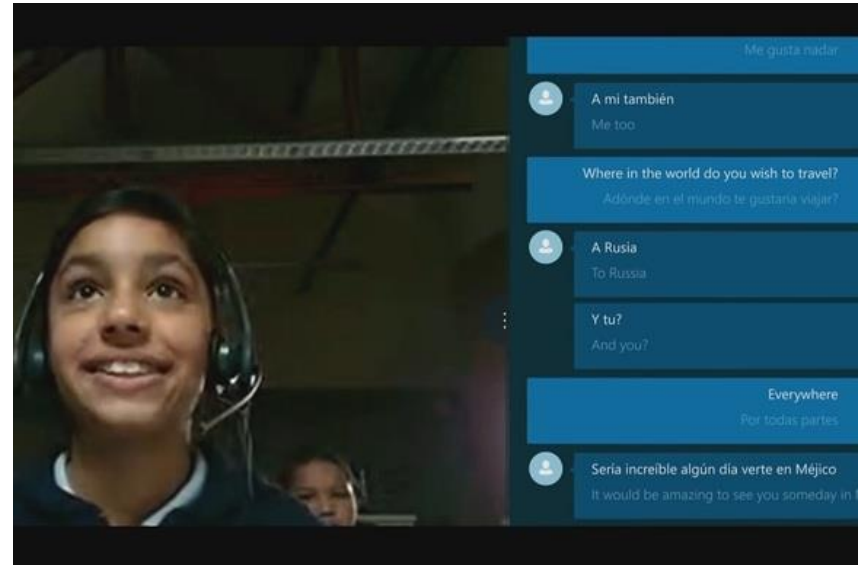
Me gusta nadar

A mi también
Me too

Where in the world do you wish to travel?
Adónde en el mundo te gustaria viajar?

A Rusia
To Russia

Y tu?
And you?

Everywhere
Por todas partes

Sería increíble algún día verte en Méjico
It would be amazing to see you someday in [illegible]